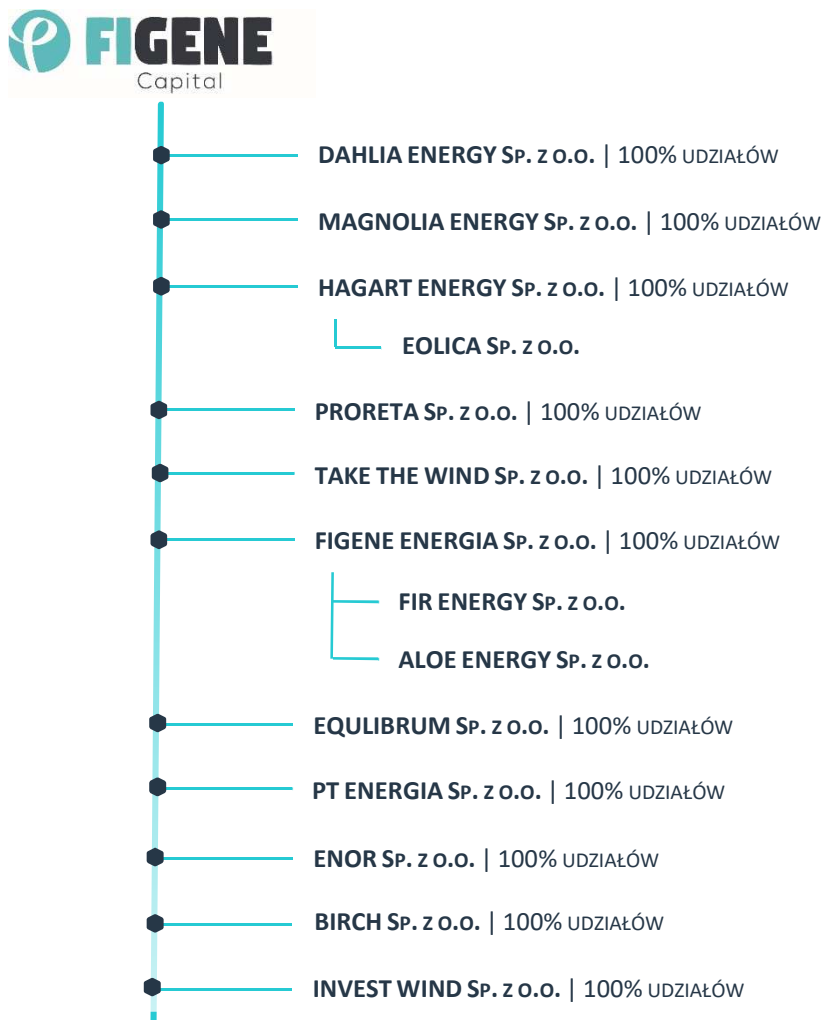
FIGENE
Capital

DAHLIA ENERGY SP. Z O.O. | 100% UDZIAŁÓW

MAGNOLIA ENERGY SP. Z O.O. | 100% UDZIAŁÓW

HAGART ENERGY SP. Z O.O. | 100% UDZIAŁÓW

EOLICA SP. Z O.O.

PRORETA SP. Z O.O. | 100% UDZIAŁÓW

TAKE THE WIND SP. Z O.O. | 100% UDZIAŁÓW

FIGENE ENERGIA SP. Z O.O. | 100% UDZIAŁÓW

FIR ENERGY SP. Z O.O.

ALOE ENERGY SP. Z O.O.

EQULIBRUM SP. Z O.O. | 100% UDZIAŁÓW

PT ENERGIA SP. Z O.O. | 100% UDZIAŁÓW

ENOR SP. Z O.O. | 100% UDZIAŁÓW

BIRCH SP. Z O.O. | 100% UDZIAŁÓW

INVEST WIND SP. Z O.O. | 100% UDZIAŁÓW